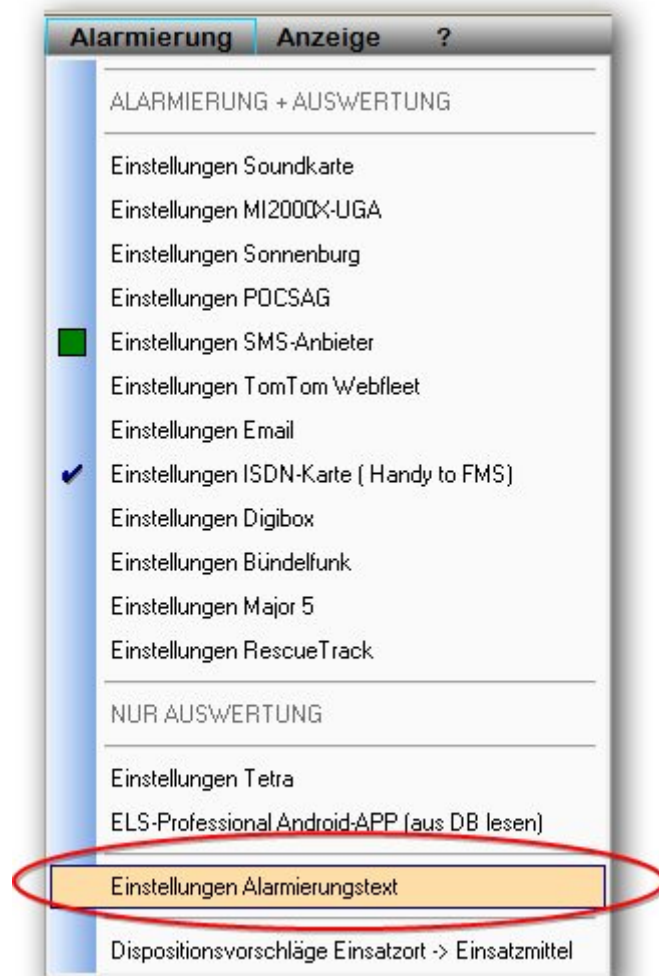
Alarmierung Anzeige ?

ALARMIERUNG + AUSWERTUNG

Einstellungen Soundkarte
Einstellungen MI2000X-UGA
Einstellungen Sonnenburg
Einstellungen POCSAG
Einstellungen SMS-Anbieter
Einstellungen TomTom Webfleet
Einstellungen Email
Einstellungen ISDN-Karte ( Handy to FMS)
Einstellungen Digibox
Einstellungen Bündelfunk
Einstellungen Major 5
Einstellungen RescueTrack

NUR AUSWERTUNG

Einstellungen Tetra
ELS-Professional Android-APP (aus DB lesen)

Einstellungen Alarmierungstext

Dispositionsvorschläge Einsatzort -> Einsatzmittel